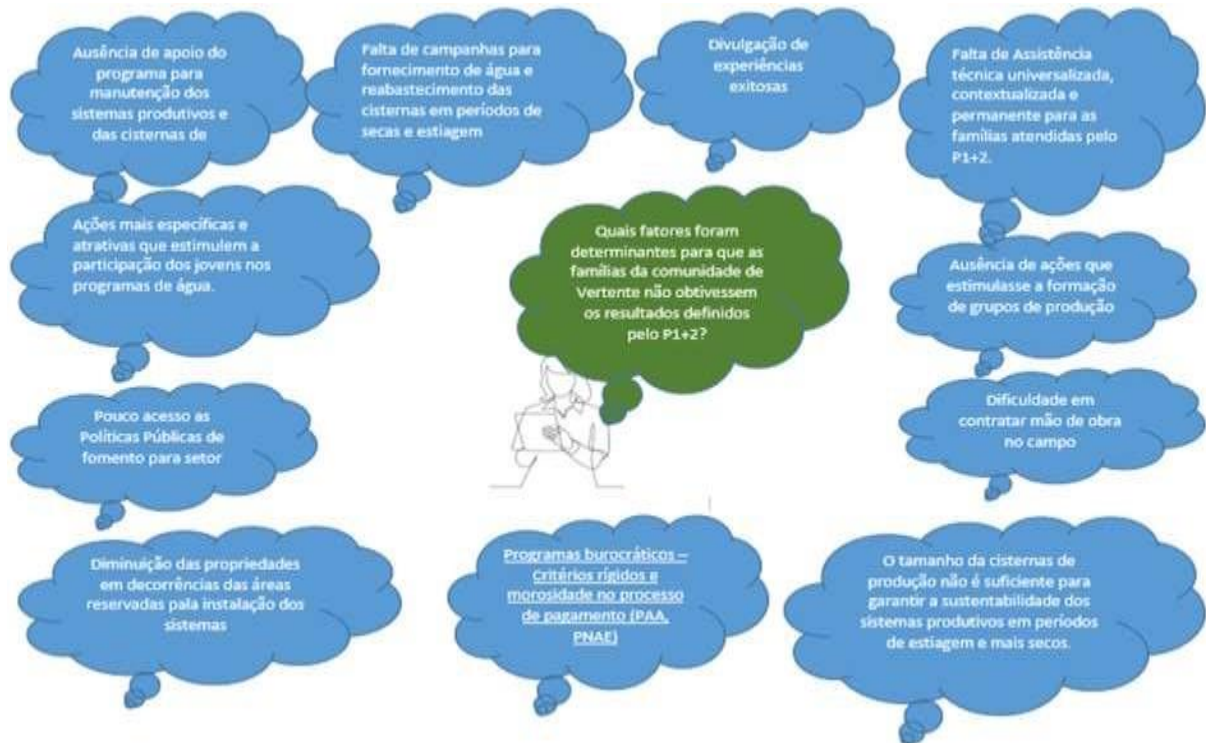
Ausência de apoio do programa para manutenção dos sistemas produtivos e das cisternas de

Falta de campanhas para fornecimento de água e reabastecimento das cisternas em períodos de secas e estiagem

Divulgação de experiências exitosas

Falta de Assistência técnica universalizada, contextualizada e permanente para as famílias atendidas pelo P1+2.

Ações mais especificas e atrativas que estimulem a participação dos jovens nos programas de água.

Quais fatores foram determinantes para que as famílias da comunidade de Vertente não obtivessem os resultados definidos pelo P1+2?

Ausência de ações que estimulasse a formação de grupos de produção

Pouco acesso as Políticas Públicas de fomento para setor

Dificuldade em contratar mão de obra no campo

Diminuição das propriedades em decorrências das áreas reservadas pala instalação dos sistemas

Programas burocráticos – Critérios rígidos e morosidade no processo de pagamento (PAA, PNAE)

O tamanho da cisternas de produção não é suficiente para garantir a sustentabilidade dos sistemas produtivos em períodos de estiagem e mais secos.